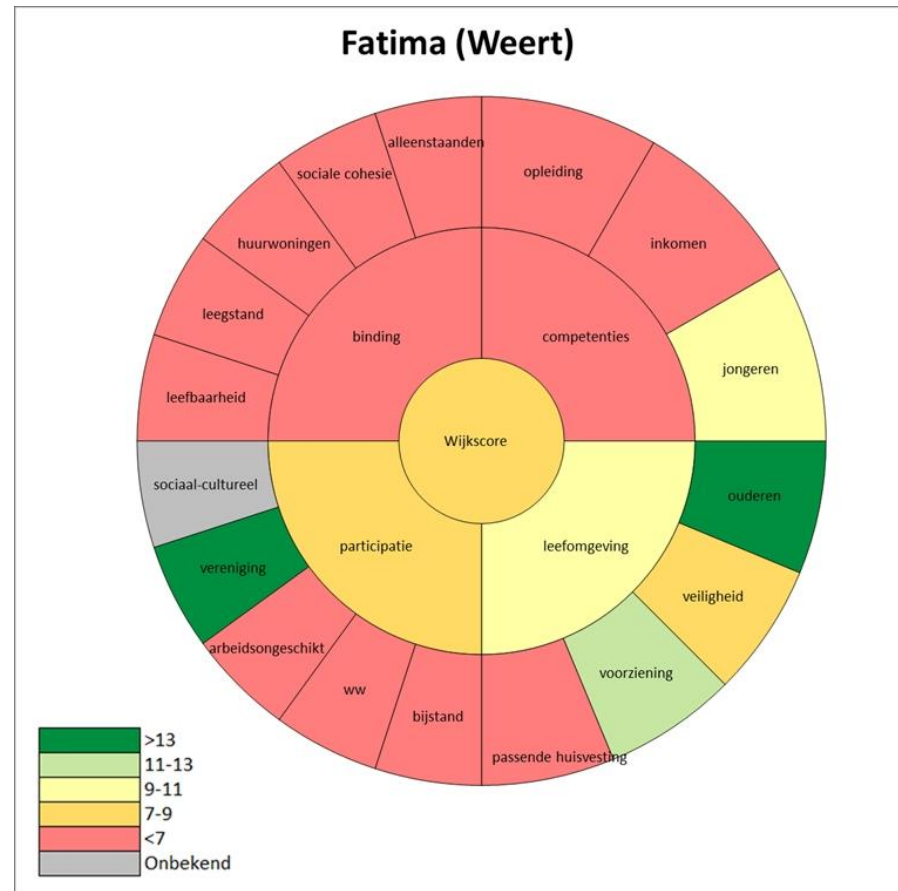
Fatima (Weert)

alleenstaanden
opleiding
sociale cohesie
inkomen
huurwoningen
leegstand
binding
competenties
jongeren
leefbaarheid
Wijkscore
sociaal-cultureel
ouderen
participatie
leefomgeving
vereniging
veiligheid
arbeidsongeschikt
ww
bijstand
voorziening
passende huisvesting

>13
11-13
9-11
7-9
<7
Onbekend